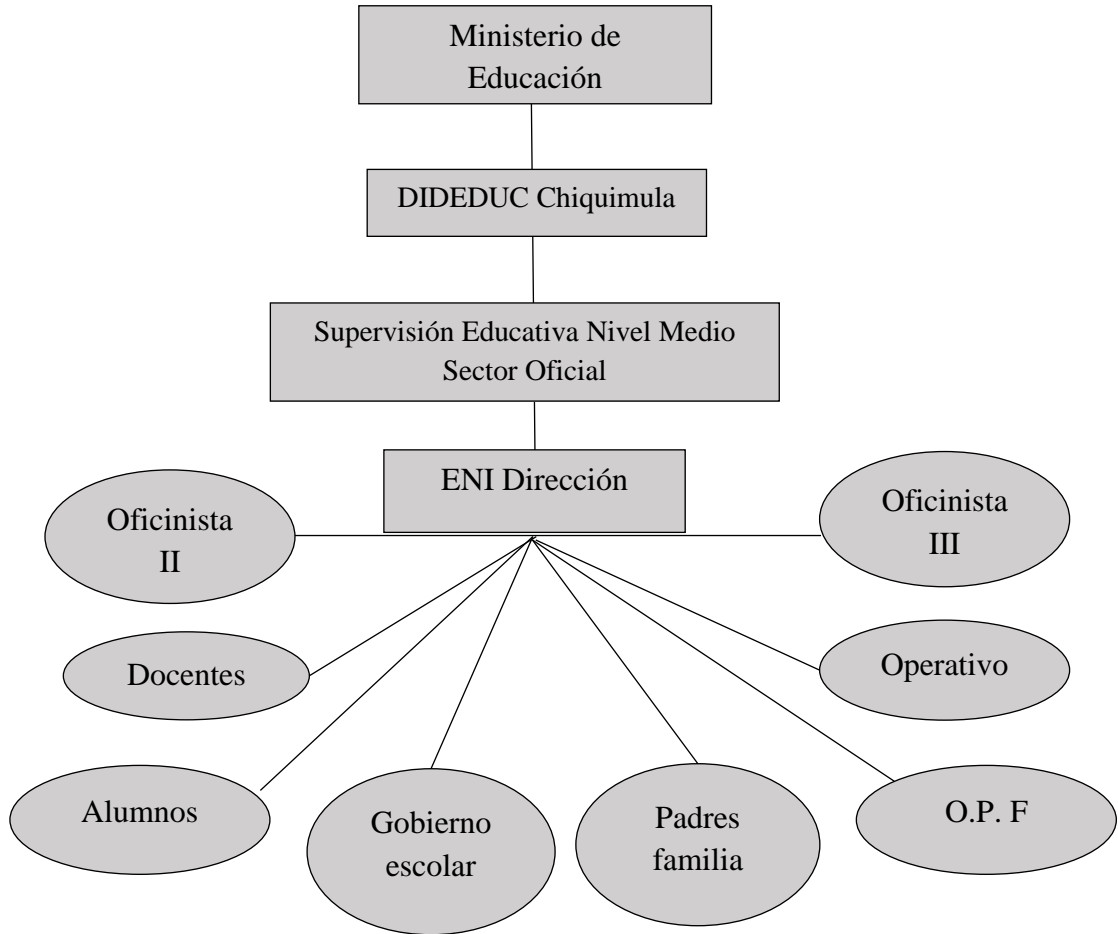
Ministerio de Educación

DIDEDUC Chiquimula

Supervisión Educativa Nivel Medio Sector Oficial

ENI Dirección

Oficinista II

Oficinista III

Docentes

Operativo

Alumnos

Gobierno escolar

Padres familia

O.P. F